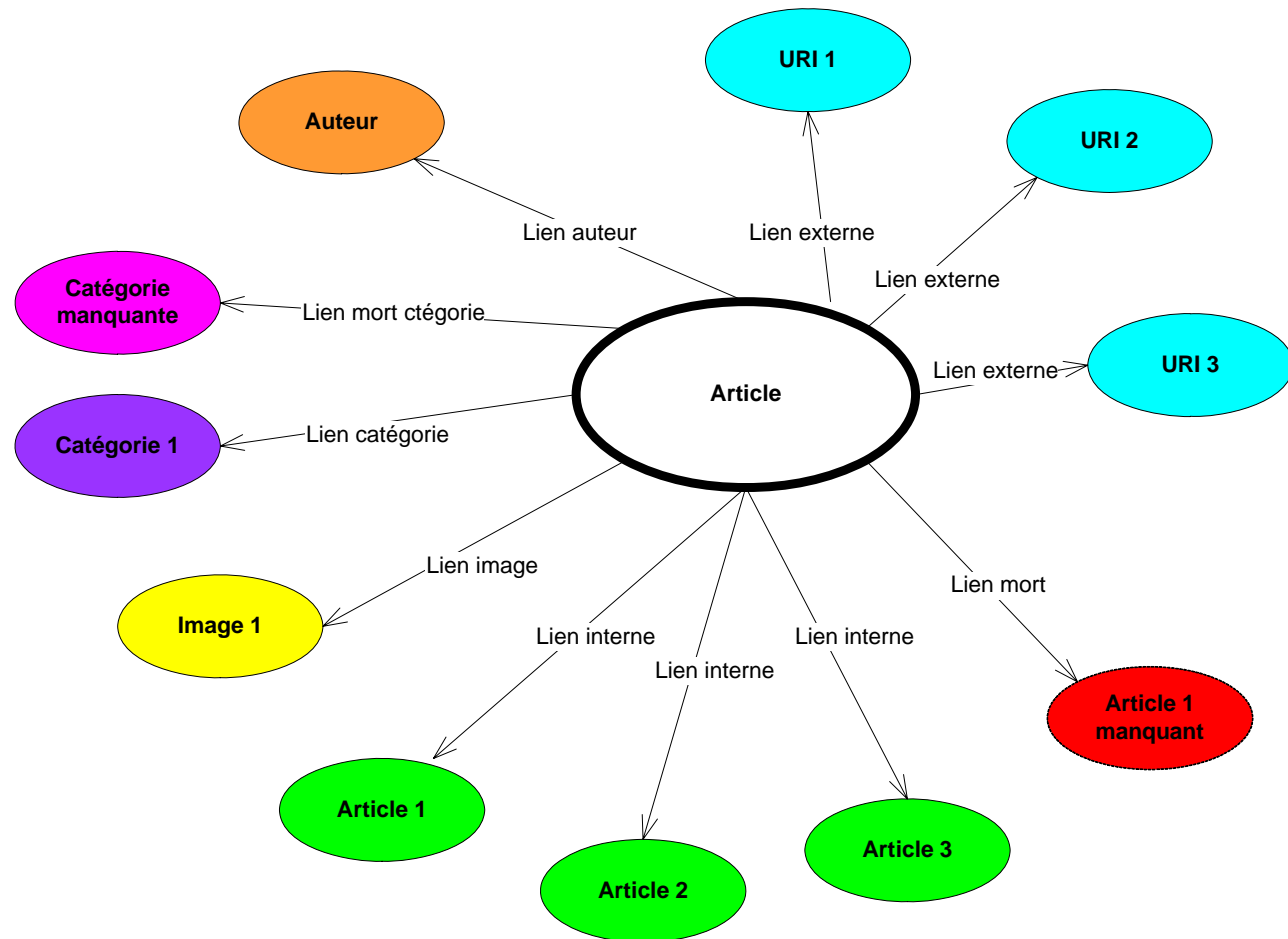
URI 1

Auteur

URI 2

Lien auteur

Lien externe

Lien externe

Catégorie manquante

Lien mort ctégorie

Article

Lien externe

URI 3

Catégorie 1

Lien catégorie

Lien image

Lien mort

Image 1

Lien interne

Lien interne

Lien interne

Article 1 manquant

Article 1

Article 3

Article 2